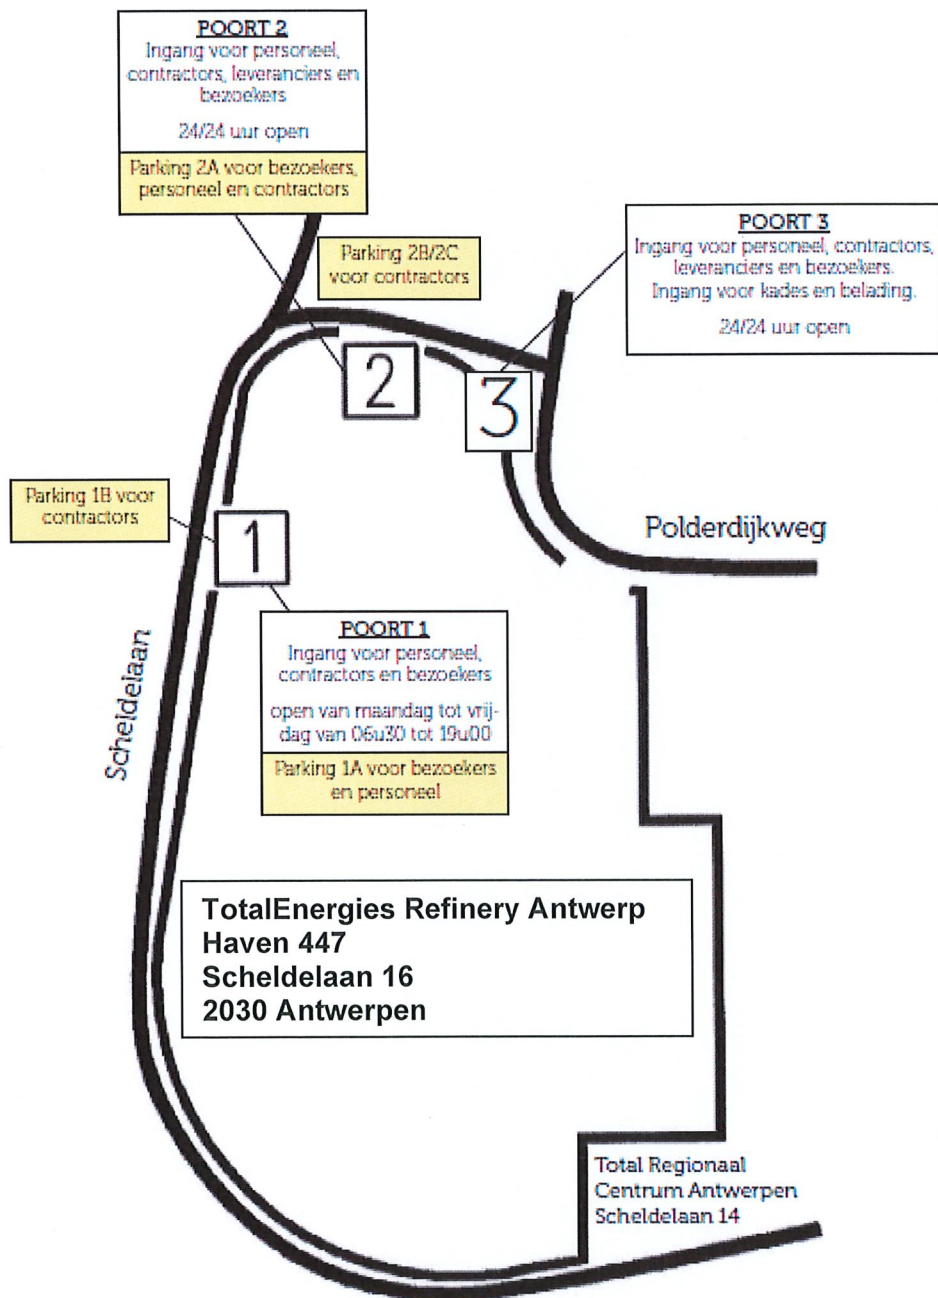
POORT 2
Ingang voor personeel, contractors, leveranciers en bezoekers

24/24 uur open

Parking 2A voor bezoekers, personeel en contractors

Parking 2B/2C voor contractors

POORT 3
Ingang voor personeel, contractors, leveranciers en bezoekers.
Ingang voor kades en belading.

24/24 uur open

2

3

Parking 1B voor contractors

1

Polderdijkweg

POORT 1
Ingang voor personeel, contractors en bezoekers

open van maandag tot vrijdag van 06u30 tot 19u00

Parking 1A voor bezoekers en personeel

Scheldelaan

TotalEnergies Refinery Antwerp
Haven 447
Scheldelaan 16
2030 Antwerpen

Total Regionaal
Centrum Antwerpen
Scheldelaan 14